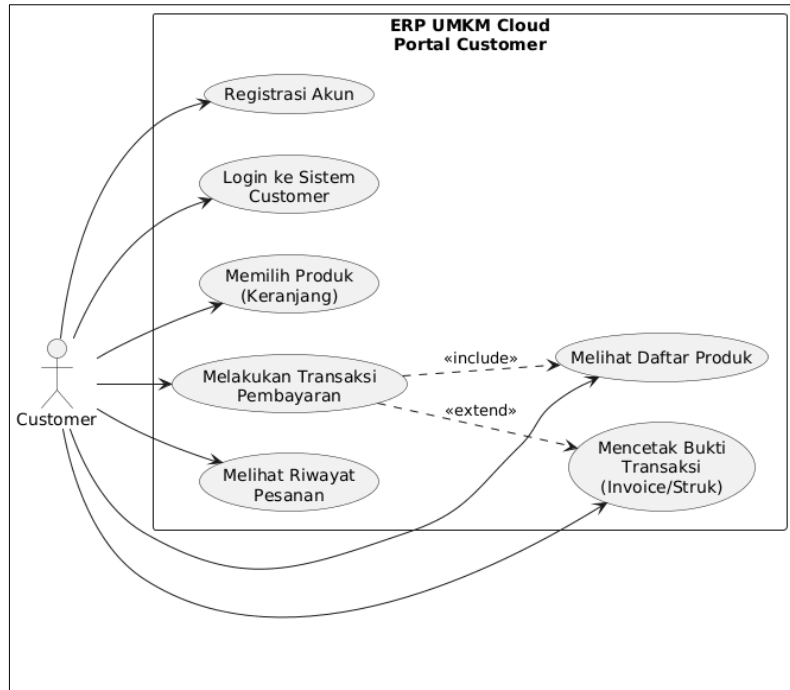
ERP UMKM Cloud
Portal Customer

Registrasi Akun

Login ke Sistem Customer

Memilih Produk (Keranjang)

Melakukan Transaksi Pembayaran

«include»

Melihat Daftar Produk

«extend»

Mencetak Bukti Transaksi (Invoice/Struk)

Melihat Riwayat Pesanan

Customer